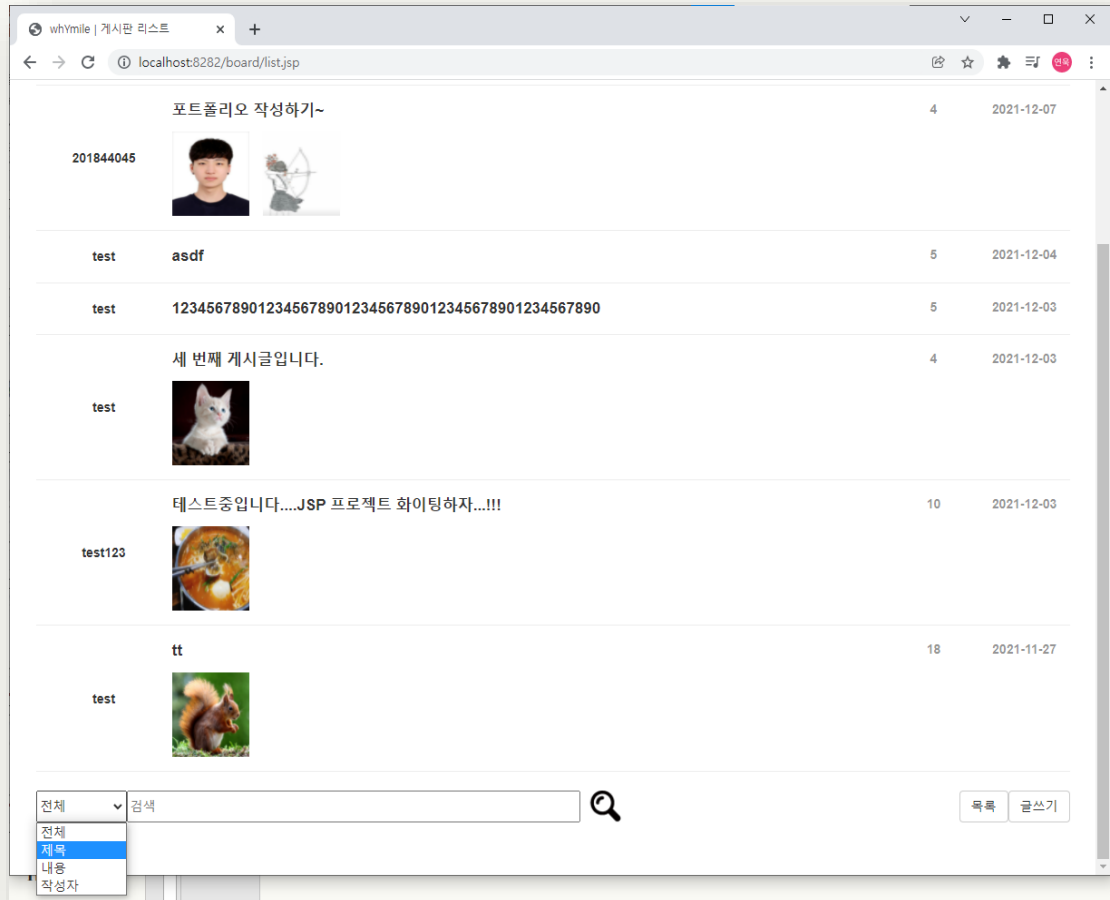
whYmile | 게시판 리스트

localhost:8282/board/list.jsp

연욱

| | | | |
|---|---|---|---|
| 201844045 | 포트폴리오 작성하기~ | 4 | 2021-12-07 |
| test | asdf | 5 | 2021-12-04 |
| test | 1234567890123456789012345678901234567890​1234567890 | 5 | 2021-12-03 |
| test | 세 번째 게시글입니다. | 4 | 2021-12-03 |
| test123 | 테스트중입니다....JSP 프로젝트 화이팅하자...!!! | 10 | 2021-12-03 |
| test | tt | 18 | 2021-11-27 |

전체
검색
목록 글쓰기
전체
제목
내용
작성자